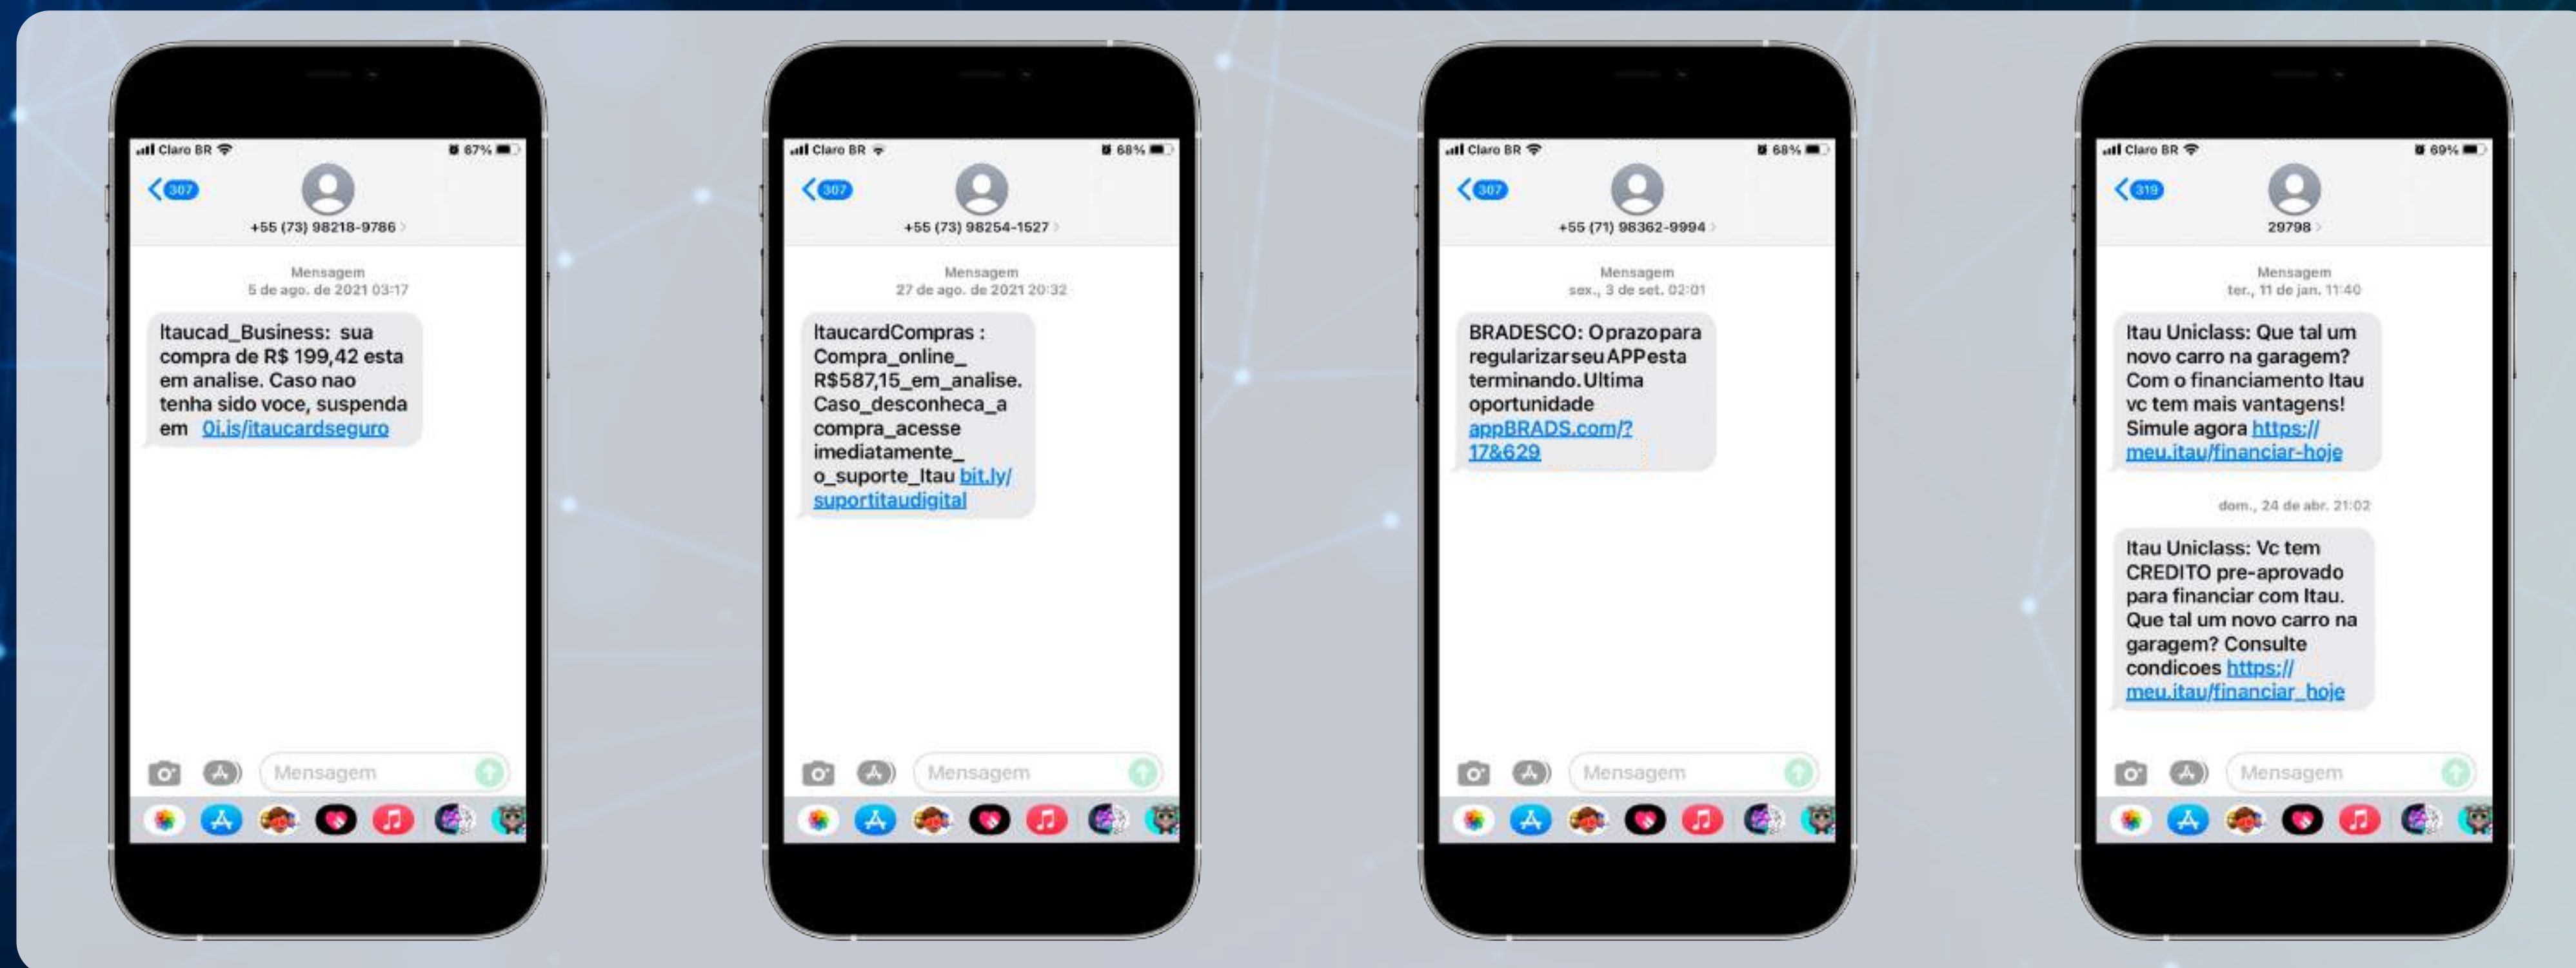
Claro BR 67%

307

+55 (73) 98218-9786

Mensagem
5 de ago. de 2021 03:17

Itaucad_Business: sua compra de R$ 199,42 esta em analise. Caso nao tenha sido voce, suspenda em 0i.is/itaucardseguro

Mensagem

Claro BR 68%

307

+55 (73) 98254-1527

Mensagem
27 de ago. de 2021 20:32

ItaucardCompras : Compra_online_ R$587,15_em_analise. Caso_desconheca_a compra_acesse imediatamente_ o_suporte_Itau bit.ly/suportitaudigital

Mensagem

Claro BR 68%

307

+55 (71) 98362-9994

Mensagem
sex., 3 de set. 02:01

BRADESCO: O prazo para regularizar seu APP esta terminando. Ultima oportunidade appBRADS.com/?178629

Mensagem

Claro BR 69%

319

29798

Mensagem
ter., 11 de jan. 11:40

Itau Uniclass: Que tal um novo carro na garagem? Com o financiamento Itau vc tem mais vantagens! Simule agora https://meu.itau/financiar-hoje

dom., 24 de abr. 21:02

Itau Uniclass: Vc tem CREDITO pre-aprovado para financiar com Itau. Que tal um novo carro na garagem? Consulte condicoes https://meu.itau/financiar_hoje

Mensagem